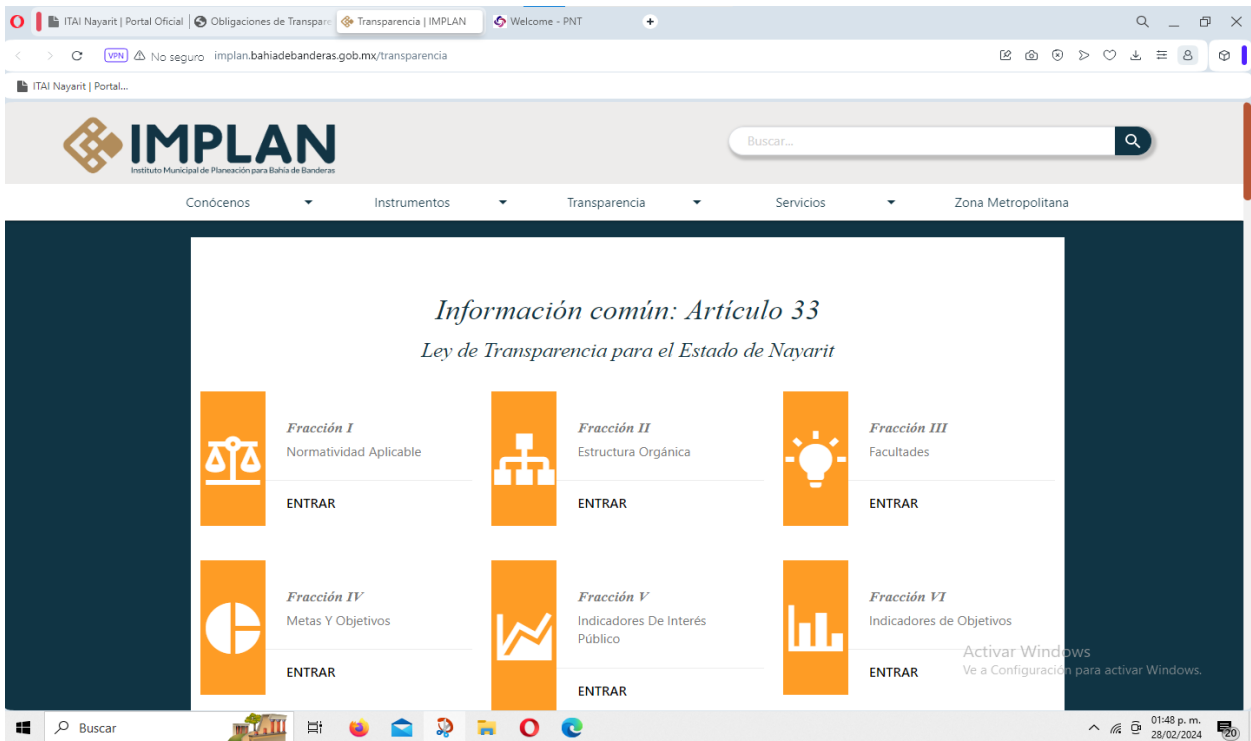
ITAI Nayarit | Portal Oficial | Obligaciones de Transpare | Transparencia | IMPLAN | Welcome - PNT

VPN No seguro implan.bahiadebanderas.gob.mx/transparencia

ITAI Nayarit | Portal...

IMPLAN
Instituto Municipal de Planeación para Bahía de Banderas

Buscar...

Conócenos Instrumentos Transparencia Servicios Zona Metropolitana

Información común: Artículo 33

Ley de Transparencia para el Estado de Nayarit

Fracción I
Normatividad Aplicable
ENTRAR

Fracción II
Estructura Orgánica
ENTRAR

Fracción III
Facultades
ENTRAR

Fracción IV
Metas Y Objetivos
ENTRAR

Fracción V
Indicadores De Interés Público
ENTRAR

Fracción VI
Indicadores de Objetivos
ENTRAR

Activar Windows
Ve a Configuración para activar Windows.

Buscar

01:48 p. m.
28/02/2024
20